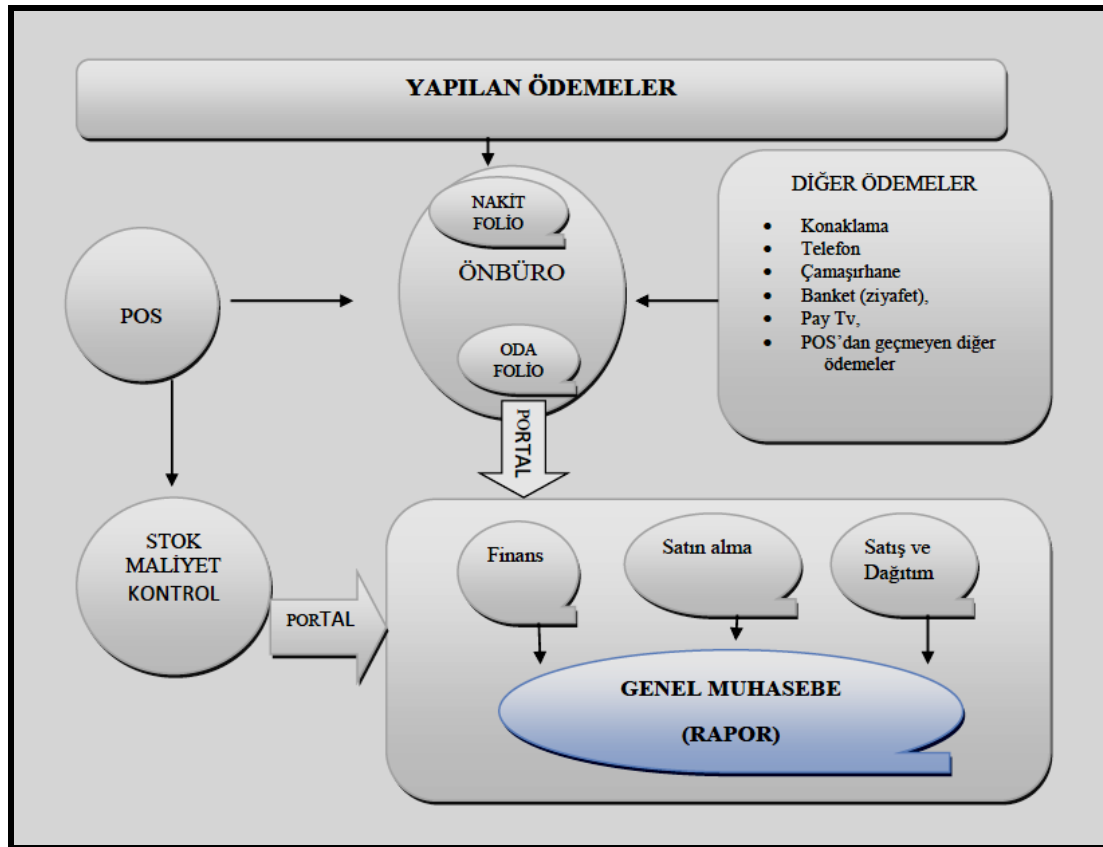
YAPILAN ÖDEMELER

NAKİT FOLİO

ÖNBÜRO

ODA FOLİO

DİĞER ÖDEMELER

- Konaklama
- Telefon
- Çamaşırhane
- Banket (ziyafet),
- Pay Tv,
- POS'dan geçmeyen diğer ödemeler

POS

PORTAL

STOK MALİYET KONTROL

PORTAL

Finans

Satın alma

Satış ve Dağıtım

GENEL MUHASEBE

(RAPOR)